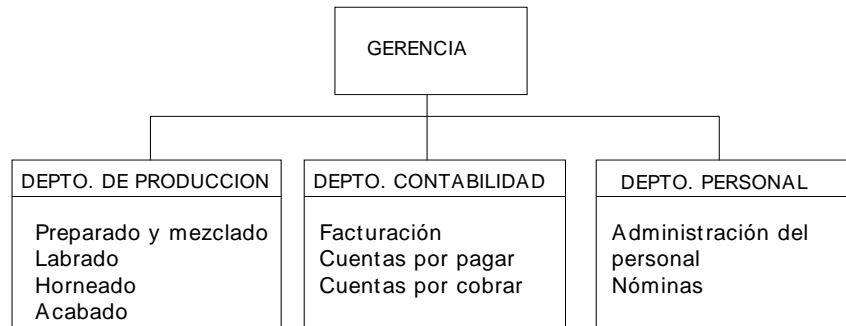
GERENCIA

DEPTO. DE PRODUCCION

Preparado y mezclado
Labrado
Horneado
Acabado

DEPTO. CONTABILIDAD

Facturación
Cuentas por pagar
Cuentas por cobrar

DEPTO. PERSONAL

Administración del personal
Nóminas